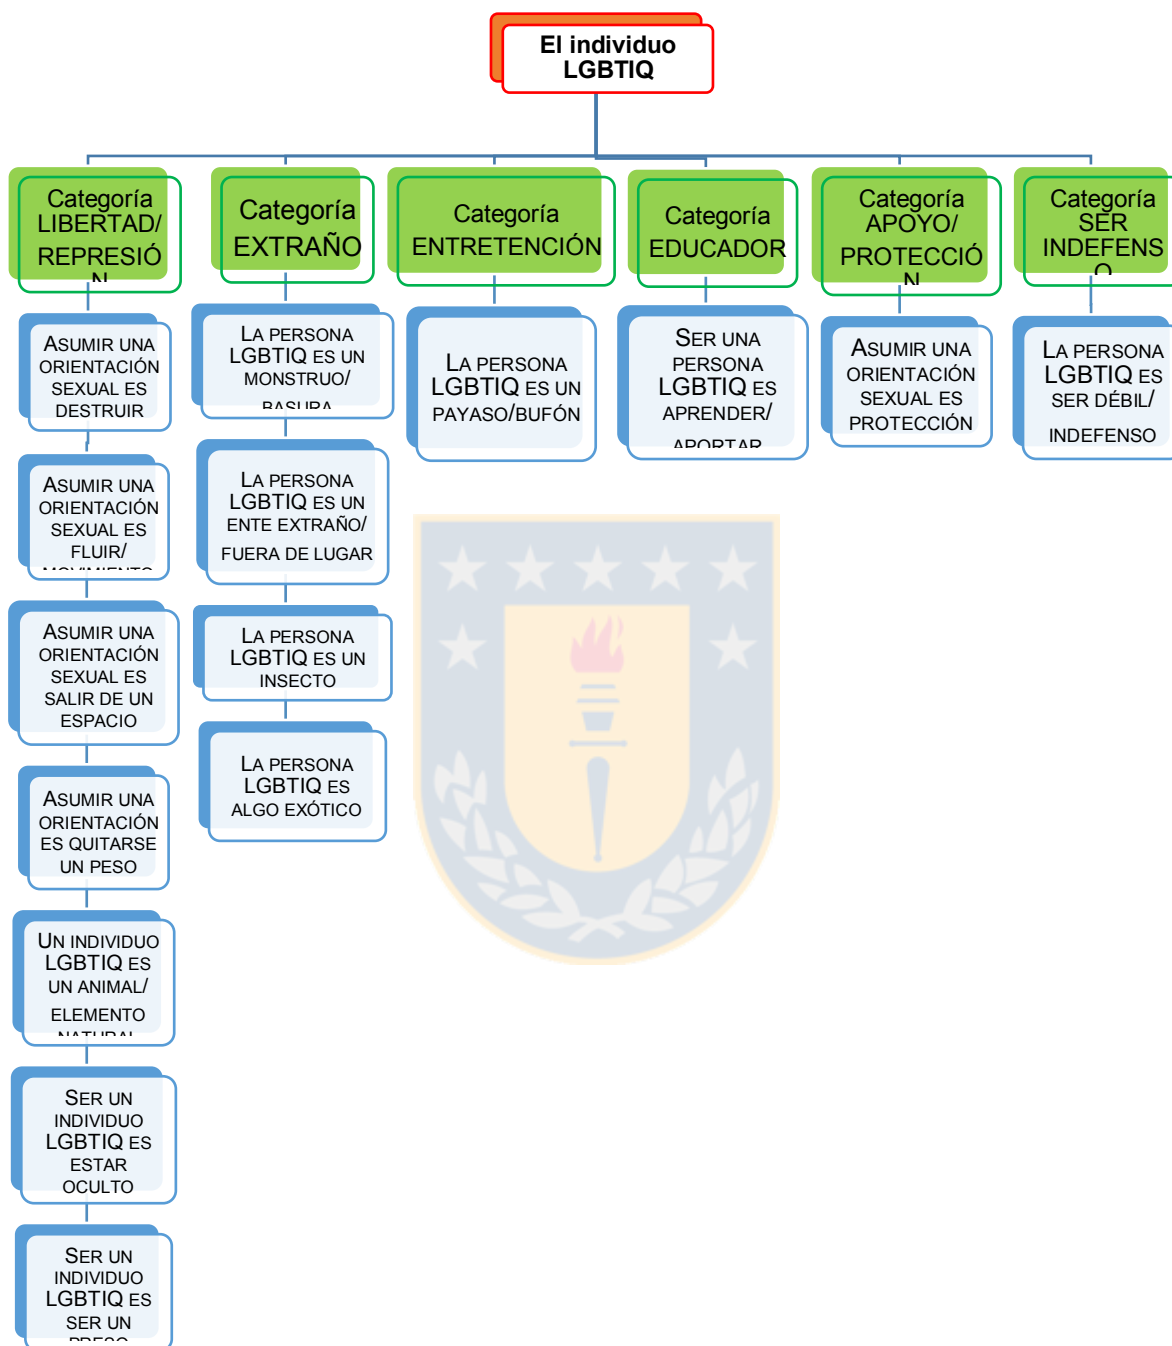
El individuo LGBTIQ

Categoría LIBERTAD/ REPRESIÓN

Asumir una orientación sexual es destruir

Asumir una orientación sexual es fluir/ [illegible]

Asumir una orientación sexual es salir de un espacio

Asumir una orientación es quitarse un peso

Un individuo LGBTIQ es un animal/ elemento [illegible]

Ser un individuo LGBTIQ es estar oculto

Ser un individuo LGBTIQ es ser un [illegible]

Categoría EXTRAÑO

La persona LGBTIQ es un monstruo/ basura

La persona LGBTIQ es un ente extraño/ fuera de lugar

La persona LGBTIQ es un insecto

La persona LGBTIQ es algo exótico

Categoría ENTRETENCIÓN

La persona LGBTIQ es un payaso/bufón

Categoría EDUCADOR

Ser una persona LGBTIQ es aprender/ aportar

Categoría APOYO/ PROTECCIÓN

Asumir una orientación sexual es protección

Categoría SER INDEFENSO

La persona LGBTIQ es ser débil/ indefenso